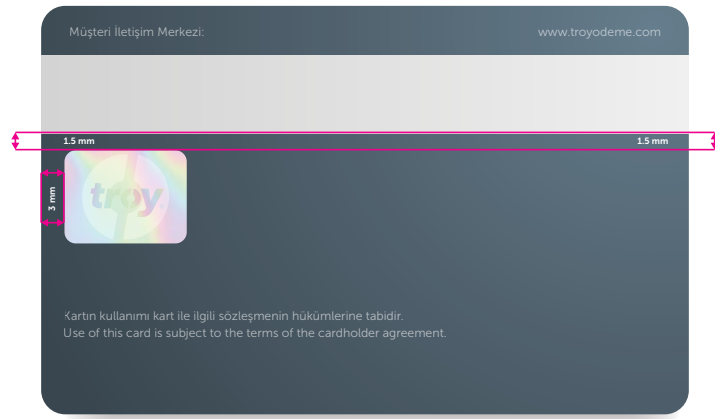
Müşteri İletişim Merkezi:

www.troyodeme.com

1.5 mm

1.5 mm

3 mm

troy

Kartın kullanımı kart ile ilgili sözleşmenin hükümlerine tabidir.
Use of this card is subject to the terms of the cardholder agreement.